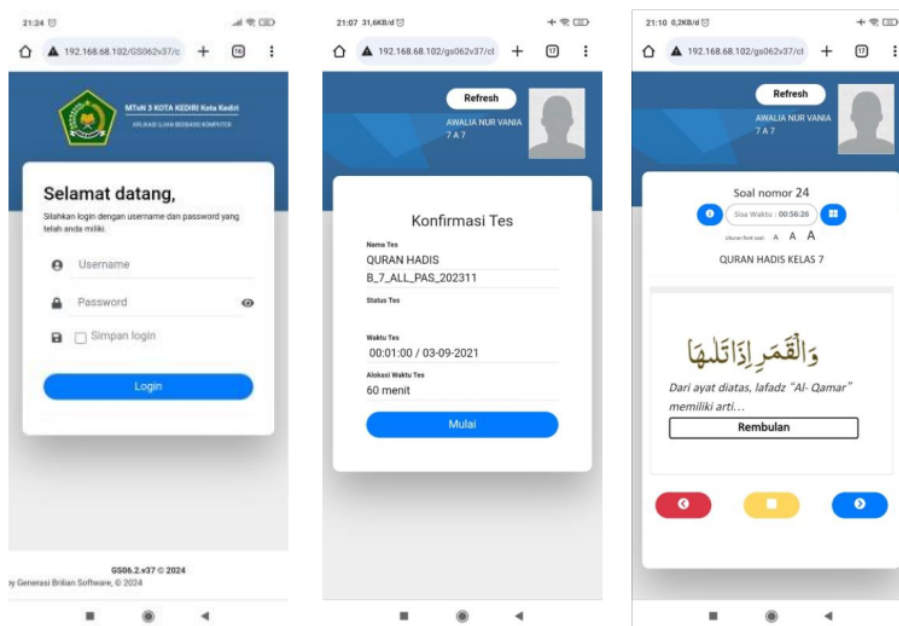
21:24

192.168.68.102/GS062v37/c

16

MTsN 3 KOTA KEDIRI Kota Kediri

APLIKASI UJIAN BERBASIS KOMPUTER

Selamat datang,

Silahkan login dengan username dan password yang telah anda miliki.

Username

Password

Simpan login

Login

GS06.2.v37 © 2024

by Generasi Brilian Software, © 2024

21:07 31,6KB/d

192.168.68.102/gs062v37/cl

17

Refresh

AWALIA NUR VANIA

7 A 7

Konfirmasi Tes

Nama Tes

QURAN HADIS

B_7_ALL_PAS_202311

Status Tes

Waktu Tes

00:01:00 / 03-09-2021

Alokasi Waktu Tes

60 menit

Mulai

21:10 0,2KB/d

192.168.68.102/gs062v37/cl

17

Refresh

AWALIA NUR VANIA

7 A 7

Soal nomor 24

Sisa Waktu : 00:56:26

Ukuran font soal: A A A

QURAN HADIS KELAS 7

وَالْقَمَرِ إِذَا تَلَٰهَا

Dari ayat diatas, lafadz "Al- Qamar" memiliki arti...

Rembulan